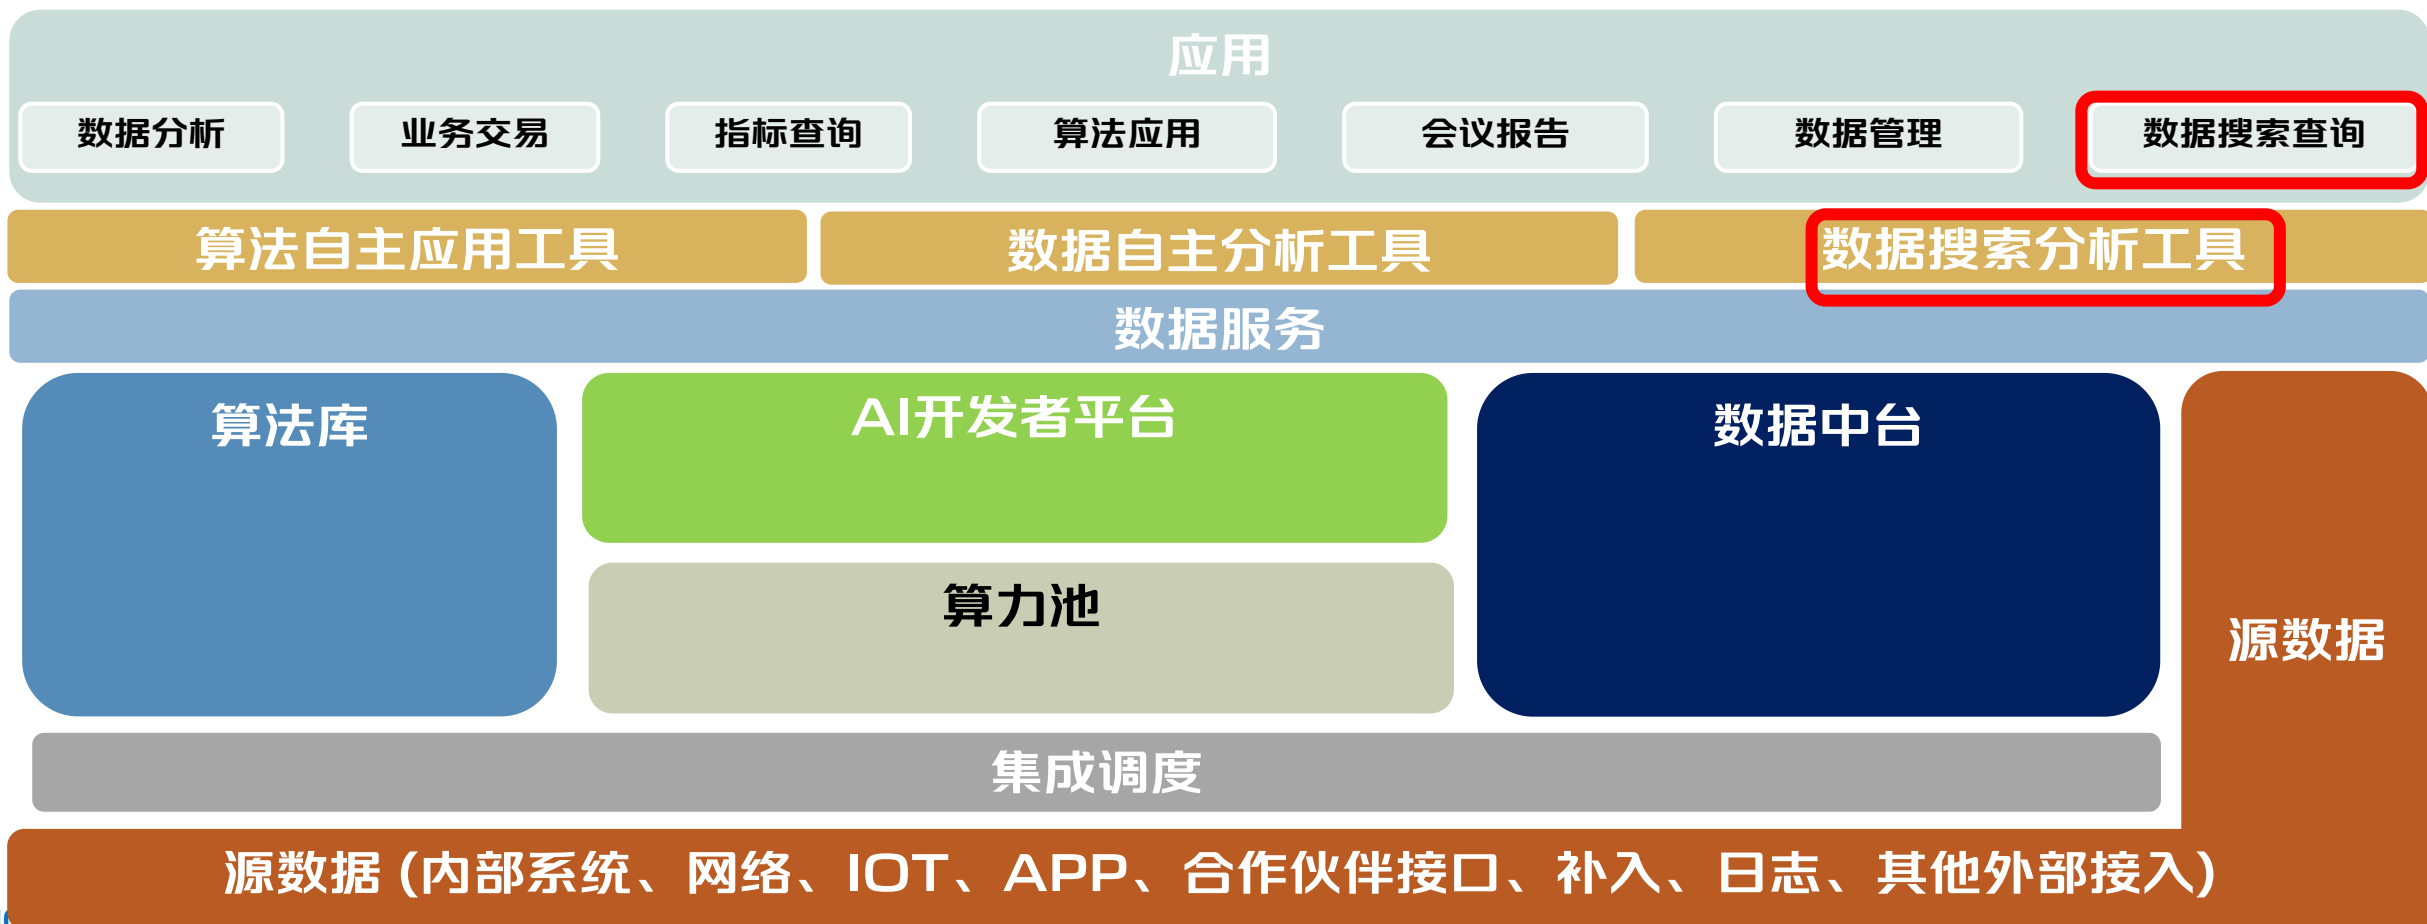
应用

数据分析 业务交易 指标查询 算法应用 会议报告 数据管理 数据搜索查询

算法自主应用工具 数据自主分析工具 数据搜索分析工具

数据服务

算法库

AI开发者平台

数据中台

算力池

源数据

集成调度

源数据（内部系统、网络、IOT、APP、合作伙伴接口、补入、日志、其他外部接入）